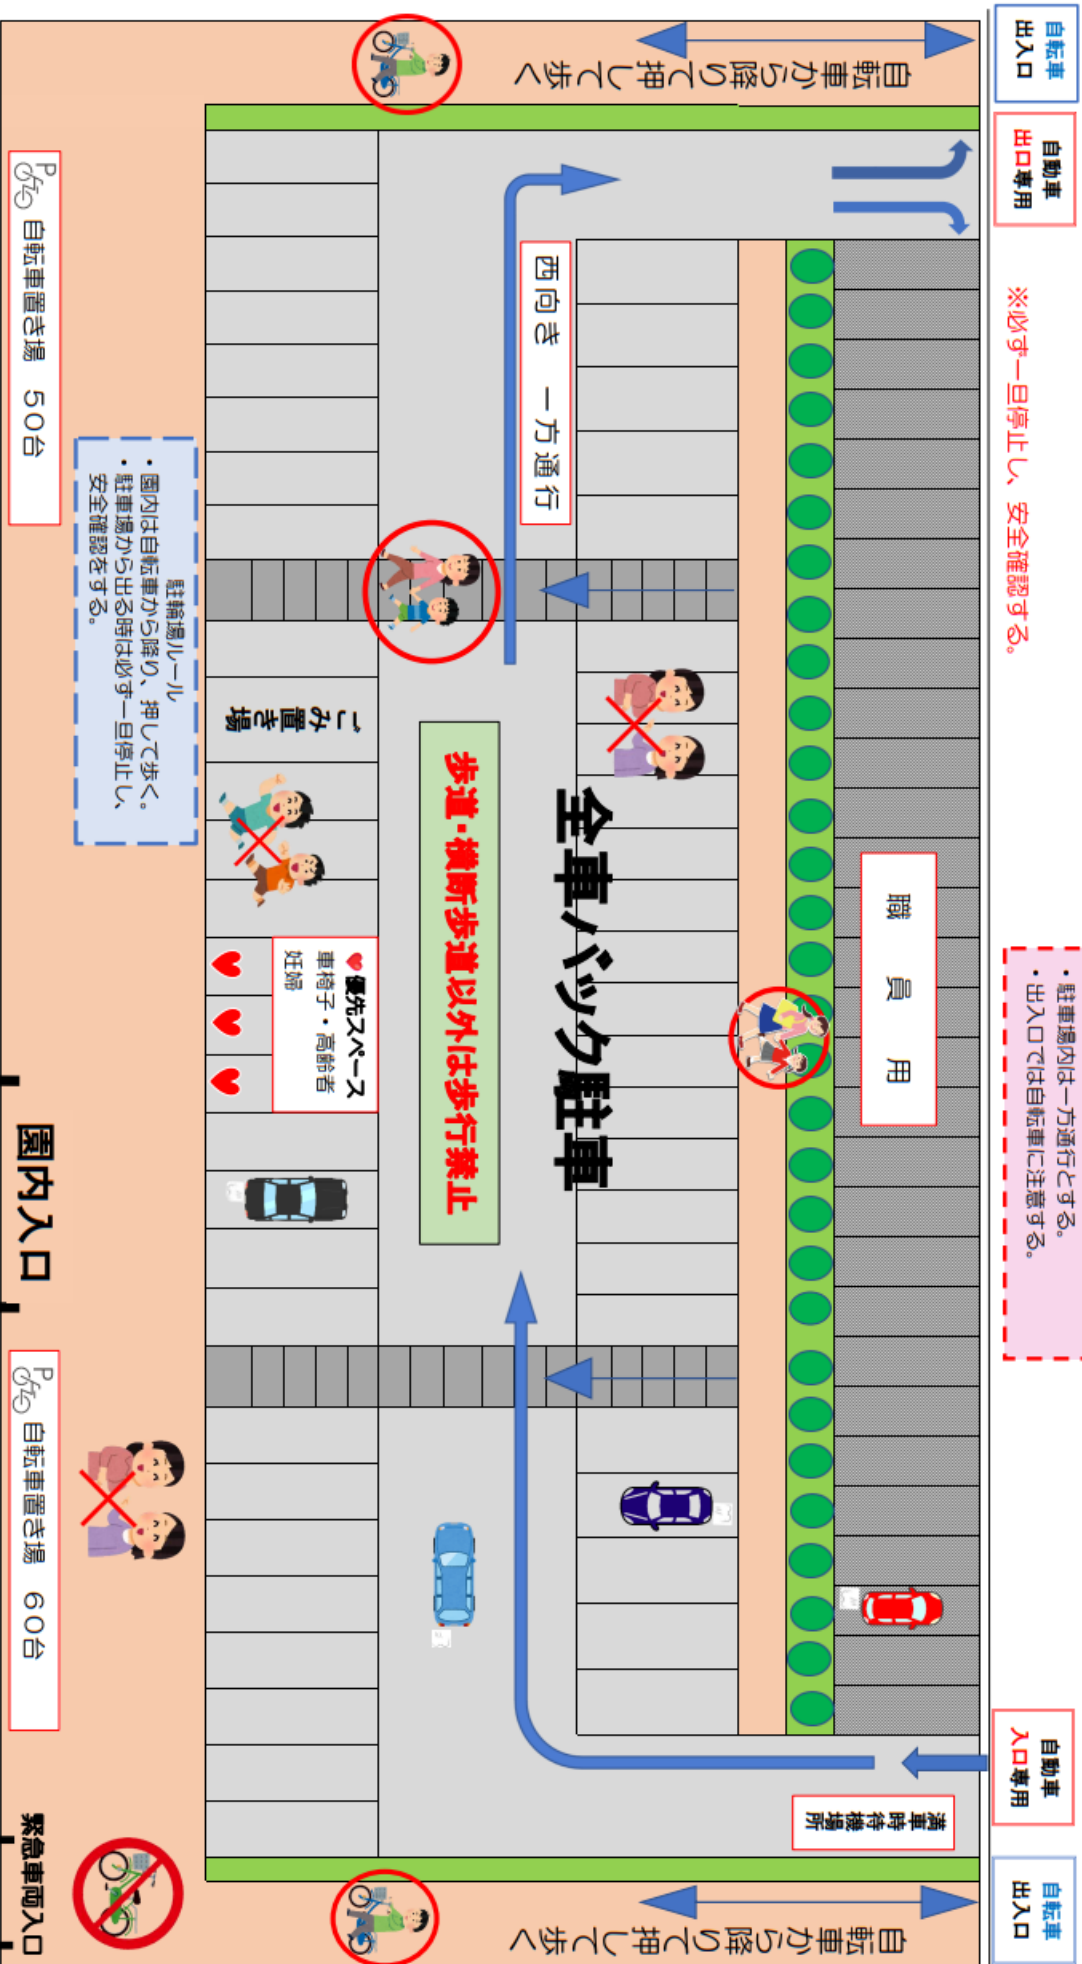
自転車出入口

自動車出口専用

※必ず一旦停止し、安全確認する。

・駐車場内は一方通行とする。
・出入口では自転車に注意する。

自動車入口専用

自転車出入口

自転車から降りて押して歩く

西向き 一方通行

職員用

全車バック駐車

歩道・横断歩道以外は歩行禁止

満車時待機場所

♥優先スペース
車椅子・高齢者
妊婦

ごみ置き場

駐輪場ルール
・園内は自転車から降り、押して歩く。
・駐車場から出る時は必ず一旦停止し、安全確認をする。

P 自転車置き場 50台

P 自転車置き場 60台

園内入口

緊急車両入口

自転車から降りて押して歩く